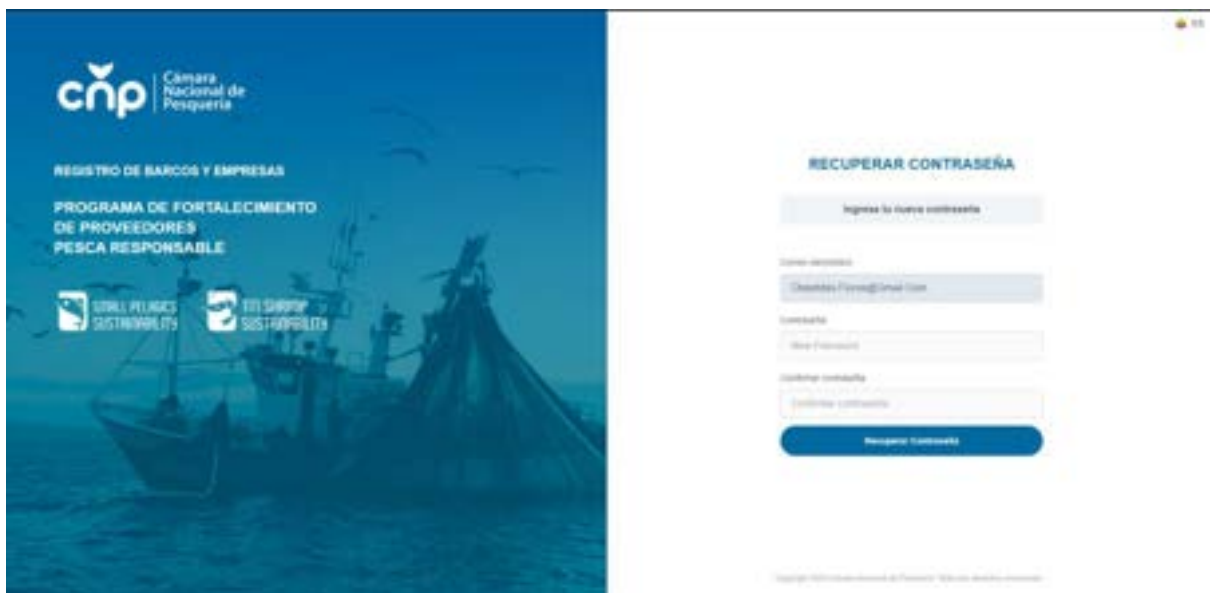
ES

cnp Cámara Nacional de Pesquería

REGISTRO DE BARCOS Y EMPRESAS

PROGRAMA DE FORTALECIMIENTO DE PROVEEDORES PESCA RESPONSABLE

SMALL PELAGICS SUSTAINABILITY

SHRIMP SUSTAINABILITY

RECUPERAR CONTRASEÑA

Ingresa tu nueva contraseña

Correo electrónico

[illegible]

Contraseña

New Password

Confirmar contraseña

Confirmar contraseña

Recuperar Contraseña

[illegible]